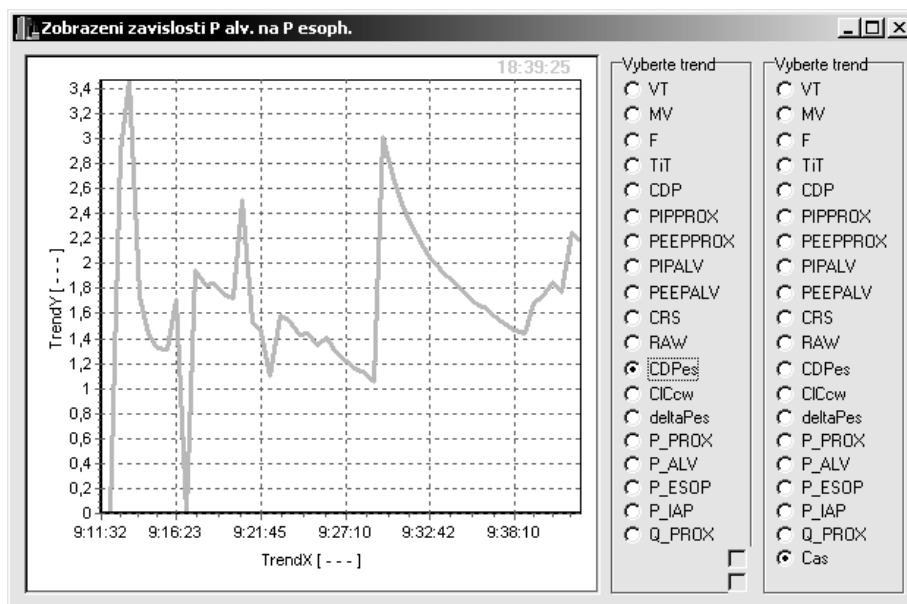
Zobrazeni zavislosti P alv. na P esoph.

18:39:25

3,4
3,2
3
2,8
2,6
2,4
2,2
2
1,8
1,6
1,4
1,2
1
0,8
0,6
0,4
0,2
0

TrendY [ - - - ]

9:11:32 9:16:23 9:21:45 9:27:10 9:32:42 9:38:10

TrendX [ - - - ]

Vyberte trend
VT
MV
F
TiT
CDP
PIPPROX
PEEPPROX
PIPALV
PEEPALV
CRS
RAW
CDPes
ClCcw
deltaPes
P_PROX
P_ALV
P_ESOP
P_IAP
Q_PROX

Vyberte trend
VT
MV
F
TiT
CDP
PIPPROX
PEEPPROX
PIPALV
PEEPALV
CRS
RAW
CDPes
ClCcw
deltaPes
P_PROX
P_ALV
P_ESOP
P_IAP
Q_PROX
Cas